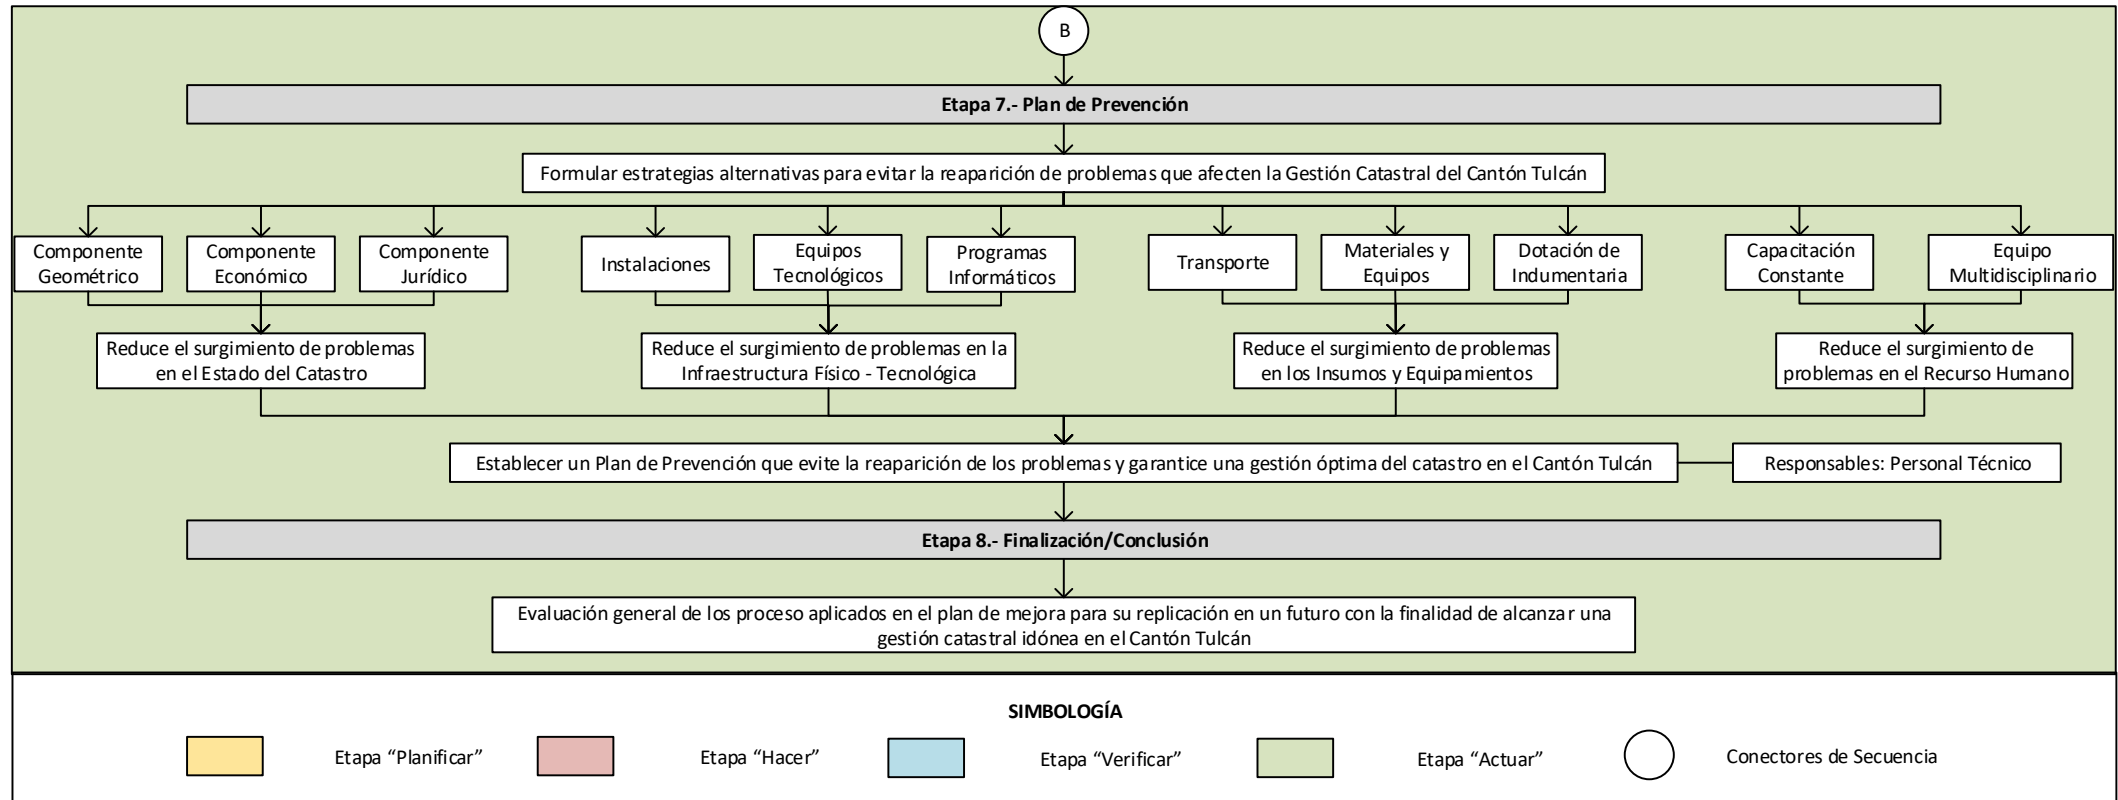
B

Etapa 7.- Plan de Prevención

Formular estrategias alternativas para evitar la reaparición de problemas que afecten la Gestión Catastral del Cantón Tulcán

Componente Geométrico

Componente Económico

Componente Jurídico

Instalaciones

Equipos Tecnológicos

Programas Informáticos

Transporte

Materiales y Equipos

Dotación de Indumentaria

Capacitación Constante

Equipo Multidisciplinario

Reduce el surgimiento de problemas en el Estado del Catastro

Reduce el surgimiento de problemas en la Infraestructura Físico - Tecnológica

Reduce el surgimiento de problemas en los Insumos y Equipamientos

Reduce el surgimiento de problemas en el Recurso Humano

Establecer un Plan de Prevención que evite la reaparición de los problemas y garantice una gestión óptima del catastro en el Cantón Tulcán

Responsables: Personal Técnico

Etapa 8.- Finalización/Conclusión

Evaluación general de los proceso aplicados en el plan de mejora para su replicación en un futuro con la finalidad de alcanzar una gestión catastral idónea en el Cantón Tulcán

SIMBOLOGÍA

Etapa “Planificar”

Etapa “Hacer”

Etapa “Verificar”

Etapa “Actuar”

Conectores de Secuencia